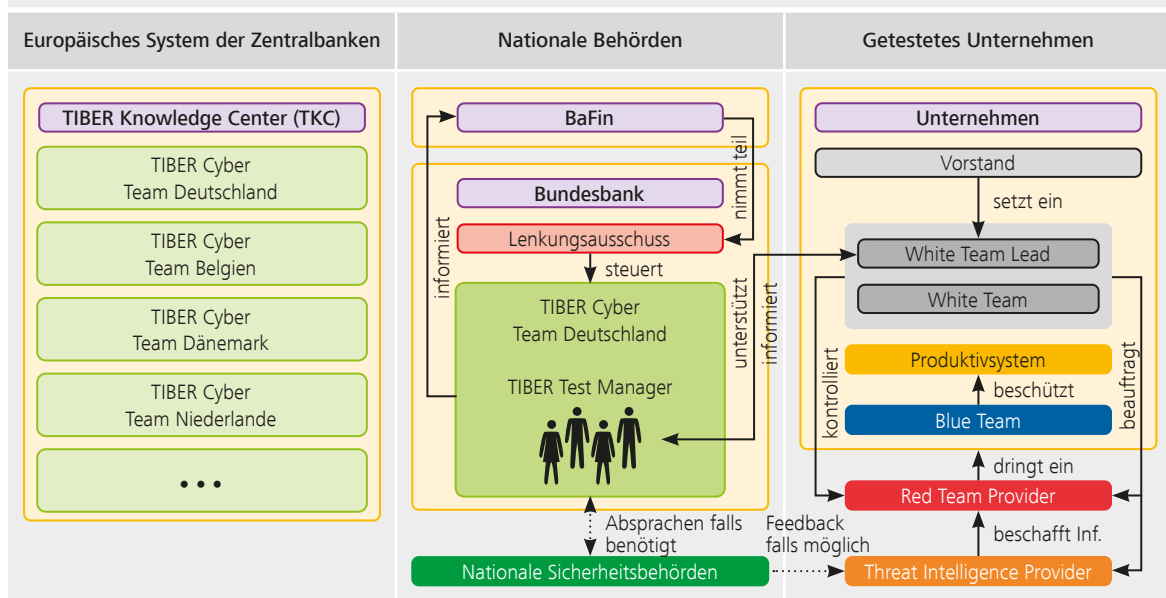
Europäisches System der Zentralbanken

TIBER Knowledge Center (TKC)

TIBER Cyber Team Deutschland

TIBER Cyber Team Belgien

TIBER Cyber Team Dänemark

TIBER Cyber Team Niederlande

• • •

Nationale Behörden

BaFin

nimmt teil

informiert

Bundesbank

Lenkungsausschuss

steuert

TIBER Cyber Team Deutschland

TIBER Test Manager

unterstützt

informiert

Absprachen falls benötigt

Nationale Sicherheitsbehörden

Feedback falls möglich

Getestetes Unternehmen

Unternehmen

Vorstand

setzt ein

White Team Lead

White Team

Produktivsystem

beschützt

Blue Team

kontrolliert

beauftragt

dringt ein

Red Team Provider

beschafft Inf.

Threat Intelligence Provider